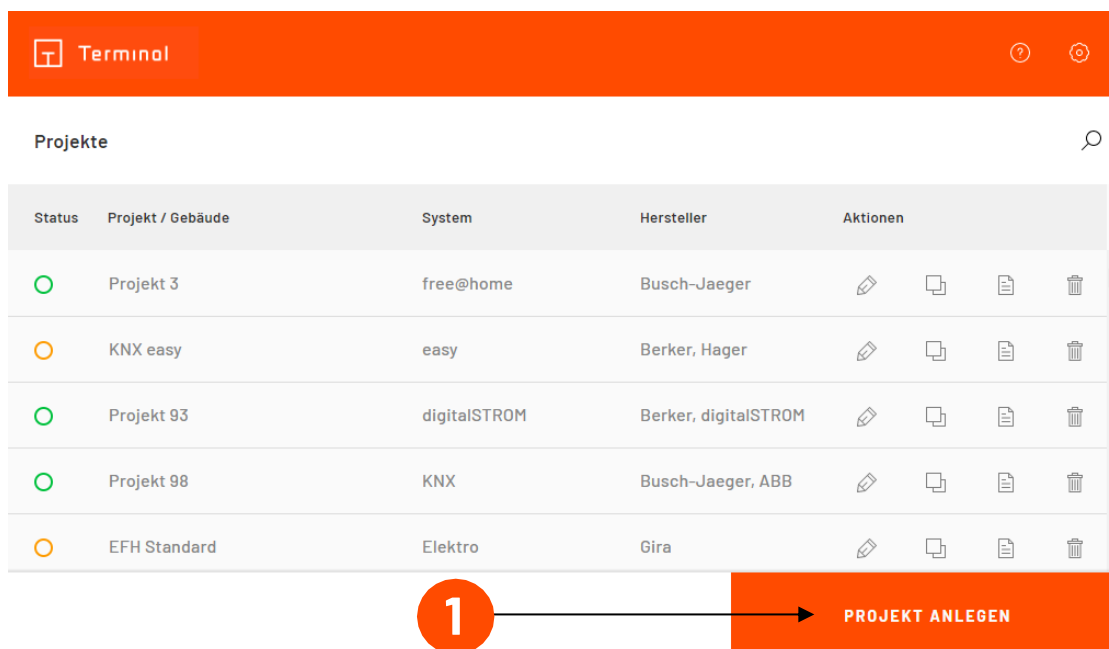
Terminal

Projekte

| Status | Projekt / Gebäude | System | Hersteller | Aktionen |
|---|---|---|---|---|
| | Projekt 3 | free@home | Busch-Jaeger | |
| | KNX easy | easy | Berker, Hager | |
| | Projekt 93 | digitalSTROM | Berker, digitalSTROM | |
| | Projekt 98 | KNX | Busch-Jaeger, ABB | |
| | EFH Standard | Elektro | Gira | |

1

PROJEKT ANLEGEN